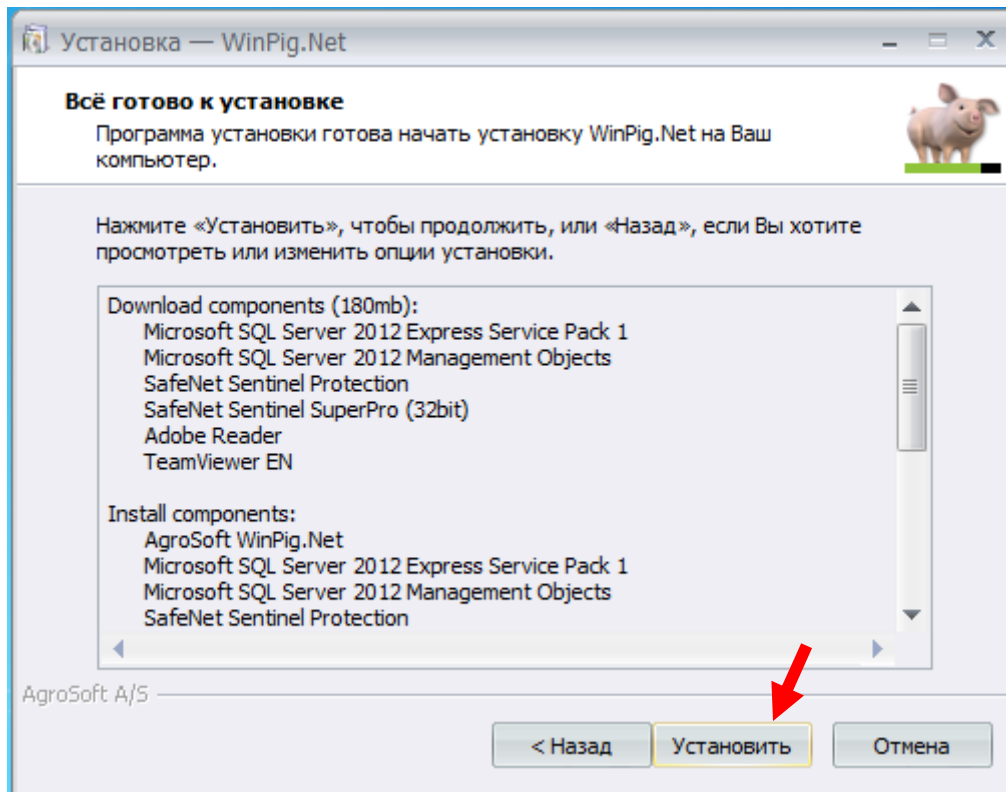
Установка — WinPig.Net

Всё готово к установке

Программа установки готова начать установку WinPig.Net на Ваш компьютер.

Нажмите «Установить», чтобы продолжить, или «Назад», если Вы хотите просмотреть или изменить опции установки.

Download components (180mb):
Microsoft SQL Server 2012 Express Service Pack 1
Microsoft SQL Server 2012 Management Objects
SafeNet Sentinel Protection
SafeNet Sentinel SuperPro (32bit)
Adobe Reader
TeamViewer EN

Install components:
AgroSoft WinPig.Net
Microsoft SQL Server 2012 Express Service Pack 1
Microsoft SQL Server 2012 Management Objects
SafeNet Sentinel Protection

AgroSoft A/S

< Назад | Установить | Отмена